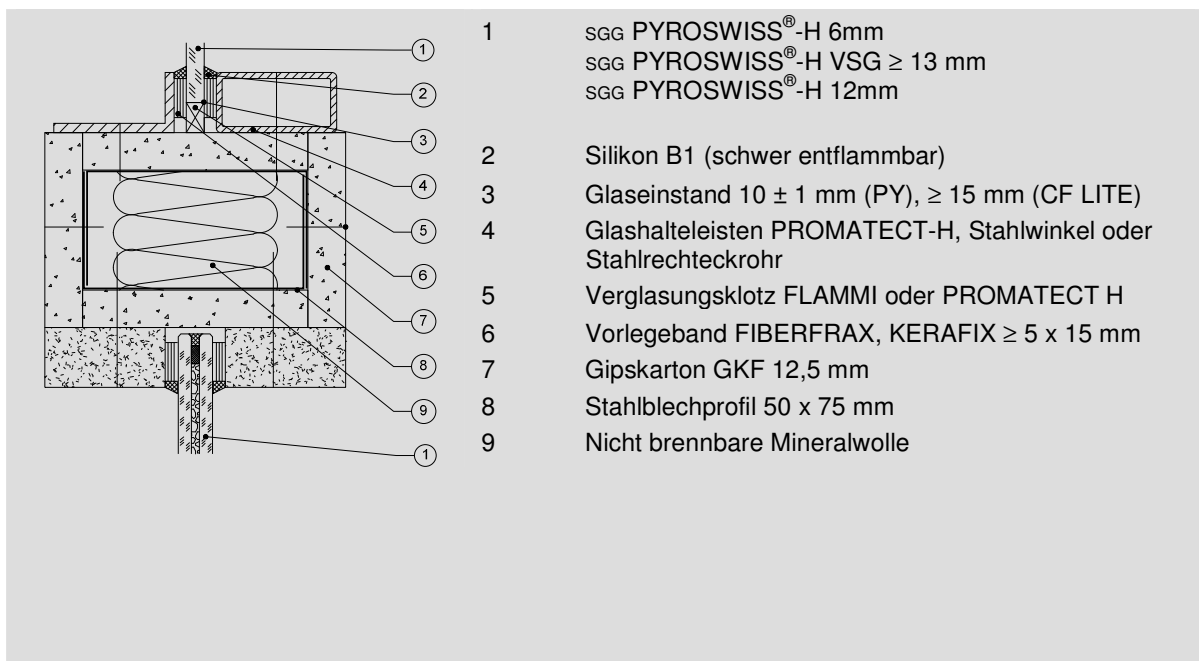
1
2
3
4
5
6
7
8
9
1

1 SGG PYROSWISS®-H 6mm
SGG PYROSWISS®-H VSG $\geq$ 13 mm
SGG PYROSWISS®-H 12mm

2 Silikon B1 (schwer entflammbar)

3 Glaseinstand 10 $\pm$ 1 mm (PY), $\geq$ 15 mm (CF LITE)

4 Glashalteleisten PROMATECT-H, Stahlwinkel oder Stahlrechteckrohr

5 Verglasungsklotz FLAMMI oder PROMATECT H

6 Vorlegeband FIBERFRAX, KERAFIX $\geq$ 5 x 15 mm

7 Gipskarton GKF 12,5 mm

8 Stahlblechprofil 50 x 75 mm

9 Nicht brennbare Mineralwolle